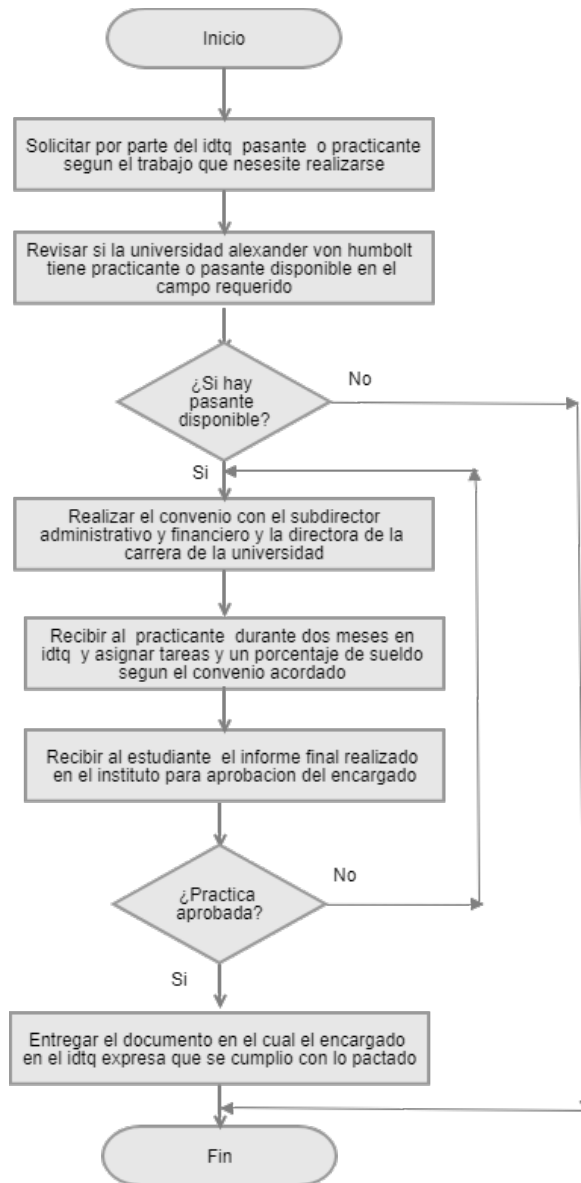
Inicio

Solicitar por parte del idtq pasante o practicante segun el trabajo que nesesite realizarse

Revisar si la universidad alexander von humbolt tiene practicante o pasante disponible en el campo requerido

¿Si hay pasante disponible?

No

Si

Realizar el convenio con el subdirector administrativo y financiero y la directora de la carrera de la universidad

Recibir al practicante durante dos meses en idtq y asignar tareas y un porcentaje de sueldo segun el convenio acordado

Recibir al estudiante el informe final realizado en el instituto para aprobacion del encargado

¿Practica aprobada?

No

Si

Entregar el documento en el cual el encargado en el idtq expresa que se cumplio con lo pactado

Fin